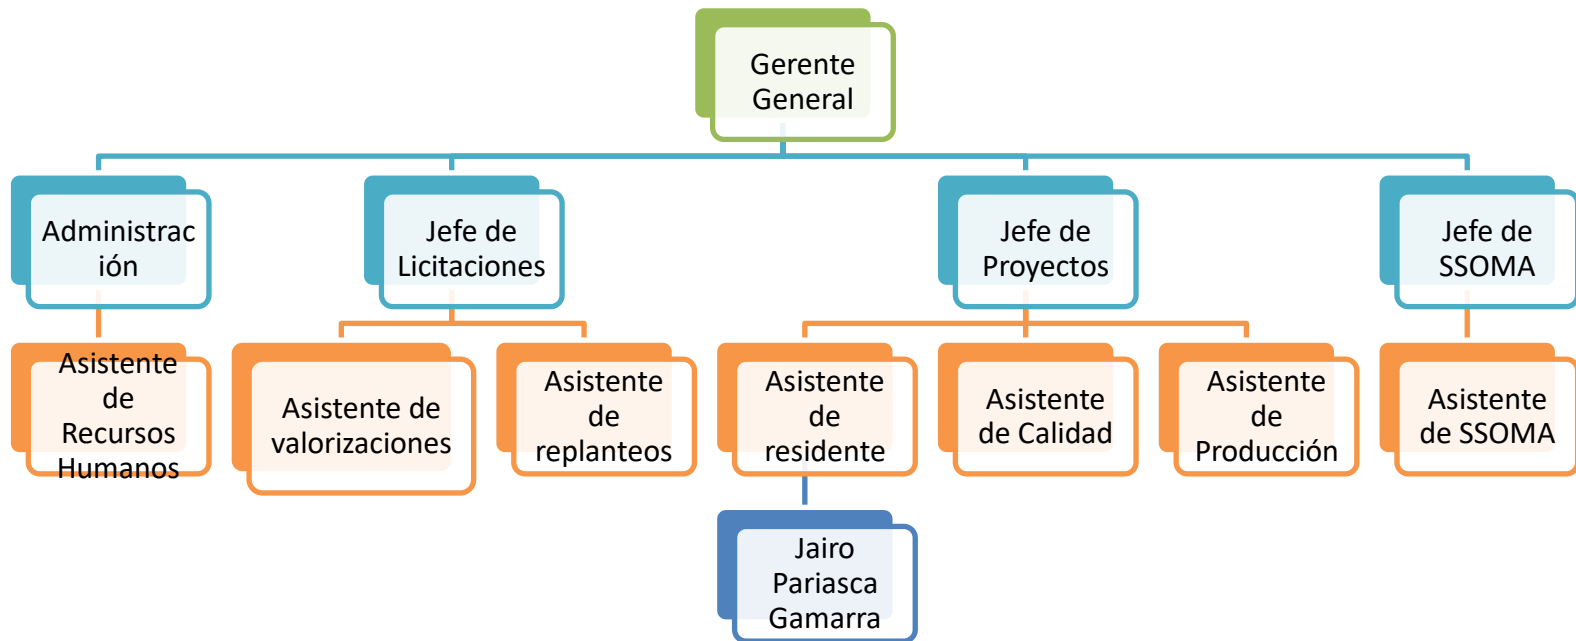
Gerente General

Administrac ión

Jefe de Licitaciones

Jefe de Proyectos

Jefe de SSOMA

Asistente de Recursos Humanos

Asistente de valorizaciones

Asistente de replanteos

Asistente de residente

Asistente de Calidad

Asistente de Producción

Asistente de SSOMA

Jairo Pariasca Gamarra